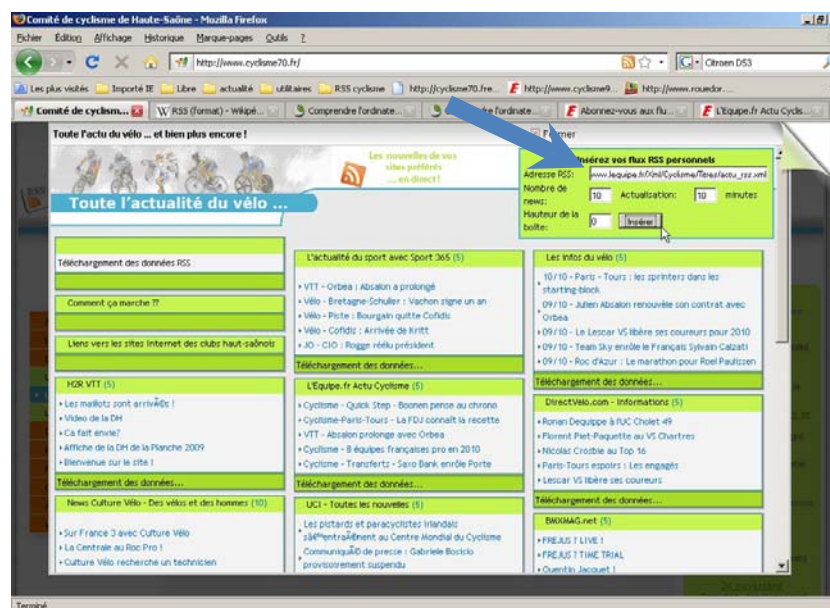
Comité de cyclisme de Haute-Saône - Mozilla Firefox

Fichier Édition Affichage Historique Marque-pages Outils ?

http://www.cyclisme70.fr/

Citroen DS3

Les plus visités Importé IE Libre actualité utilitaires RSS cyclisme http://cyclisme70.fre... http://www.cyclisme9... http://www.rouedor...

Comité de cyclism... RSS (format) - Wikipé... Comprendre l'ordinate... Comprendre l'ordinate... Abonnez-vous aux flu... L'Equipe.fr Actu Cycl...

Toute l'actu du vélo ... et bien plus encore !

Fermer

Les nouvelles de vos sites préférés ... en direct!

Toute l'actualité du vélo ...

Insérez vos flux RSS personnels

Adresse RSS: www.lequipe.fr/Xml/Cyclisme/Titres/actu_rss.xml

Nombre de news: 10 Actualisation: 10 minutes

Hauteur de la boîte: 0 Insérer

Téléchargement des données RSS

Comment ça marche ??

Liens vers les sites Internet des clubs haut-saônois

H2R VTT (5)

• Les maillots sont arrivés !
• Video de la DH
• Ca fait envie?
• Affiche de la DH de la Planche 2009
• Bienvenue sur le site !

Téléchargement des données...

News Culture Vélo - Des vélos et des hommes (10)

• Sur France 3 avec Culture Vélo
• La Centrale au Roc Pro !
• Culture Vélo recherche un technicien

L'actualité du sport avec Sport 365 (5)

• VTT - Orbea : Absalon a prolongé
• Vélo - Bretagne-Schuller : Vachon signe un an
• Vélo - Piste : Bourgain quitte Cofidis
• Vélo - Cofidis : Arrivée de Kritt
• JO - CIO : Rogge réélu président

Téléchargement des données...

L'Equipe.fr Actu Cyclisme (5)

• Cyclisme - Quick Step - Boonen pense au chrono
• Cyclisme-Paris-Tours - La FDJ connaît la recette
• VTT - Absalon prolonge avec Orbea
• Cyclisme - 8 équipes françaises pro en 2010
• Cyclisme - Transfertz - Saxo Bank enrôle Porte

Téléchargement des données...

UCI - Toutes les nouvelles (5)

• Les pistards et paracyclistes irlandais s'entraînent au Centre Mondial du Cyclisme
• Communiqué de presse : Gabriele Bosisio provisoirement suspendu

Les infos du vélo (5)

• 10/10 - Paris - Tours : les sprinters dans les starting-block
• 09/10 - Julien Absalon renouvèle son contrat avec Orbea
• 09/10 - Le Lescar VS libère ses coureurs pour 2010
• 09/10 - Team Sky enrôle le Français Sylvain Calzati
• 09/10 - Roc d'Azur : Le marathon pour Roel Paulissen

Téléchargement des données...

DirectVelo.com - Informations (5)

• Ronan Dequippe à l'UC Cholet 49
• Florent Piet-Paquette au VS Chartres
• Nicolas Crosbie au Top 16
• Paris-Tours espoirs : Les engagés
• Lescar VS libère ses coureurs

Téléchargement des données...

BMXMAG.net (5)

• FREJUS T LIVE !
• FREJUS T TIME TRIAL
• Quentin Jacquet !

Terminé